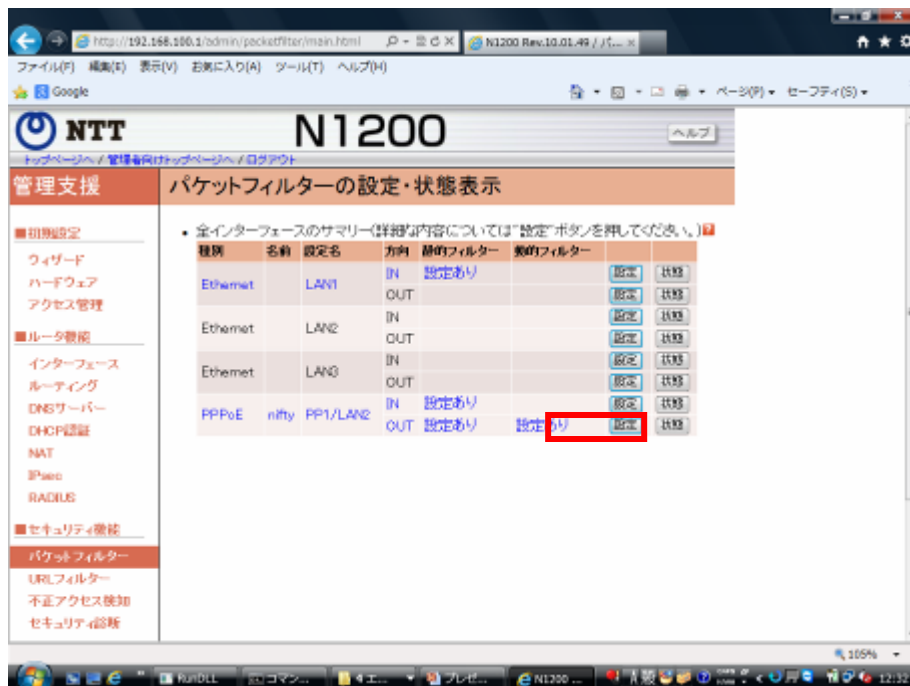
http://192.168.100.1/admin/packetfilter/main.html
N1200 Rev.10.01.49 / パ...
ファイル(F) 編集(E) 表示(V) お気に入り(A) ツール(T) ヘルプ(H)
Google
ページ(P) セーフティ(S)

NTT
N1200
ヘルプ
トップページへ / 管理者向けトップページへ / ログアウト

管理支援
パケットフィルターの設定・状態表示

■初期設定
ウィザード
ハードウェア
アクセス管理
■ルータ機能
インターフェース
ルーティング
DNSサーバー
DHCP認証
NAT
IPsec
RADIUS
■セキュリティ機能
パケットフィルター
URLフィルター
不正アクセス検知
セキュリティ診断

• 全インターフェースのサマリー(詳細な内容については"設定"ボタンを押してください。)

| 種別 | 名前 | 設定名 | 方向 | 静的フィルター | 動的フィルター | | |
|---|---|---|---|---|---|---|---|
| Ethernet | | LAN1 | IN | 設定あり | | 設定 | 状態 |
| | | | OUT | | | 設定 | 状態 |
| Ethernet | | LAN2 | IN | | | 設定 | 状態 |
| | | | OUT | | | 設定 | 状態 |
| Ethernet | | LAN3 | IN | | | 設定 | 状態 |
| | | | OUT | | | 設定 | 状態 |
| PPPoE | nifty | PP1/LAN2 | IN | 設定あり | | 設定 | 状態 |
| | | | OUT | 設定あり | 設定あり | 設定 | 状態 |

105%
RunDLL
コマンド...
4 エ...
プレゼ...
N1200 ...
12:32